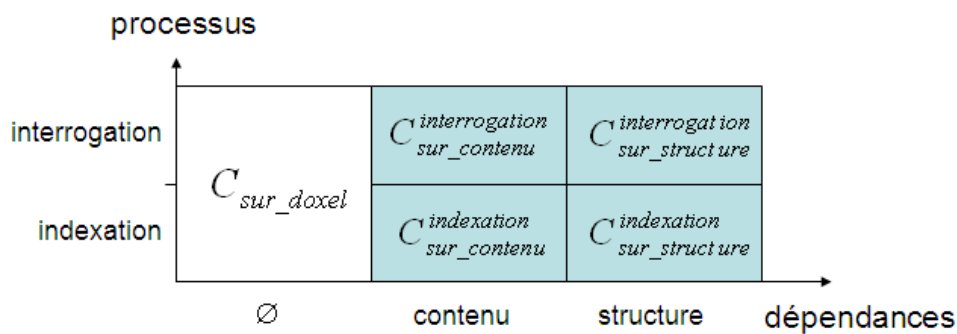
processus

interrogation

indexation

$C_{sur\_doxel}$

$C^{interrogation}_{sur\_contenu}$

$C^{interrogation}_{sur\_structure}$

$C^{indexation}_{sur\_contenu}$

$C^{indexation}_{sur\_structure}$

∅

contenu

structure

dépendances